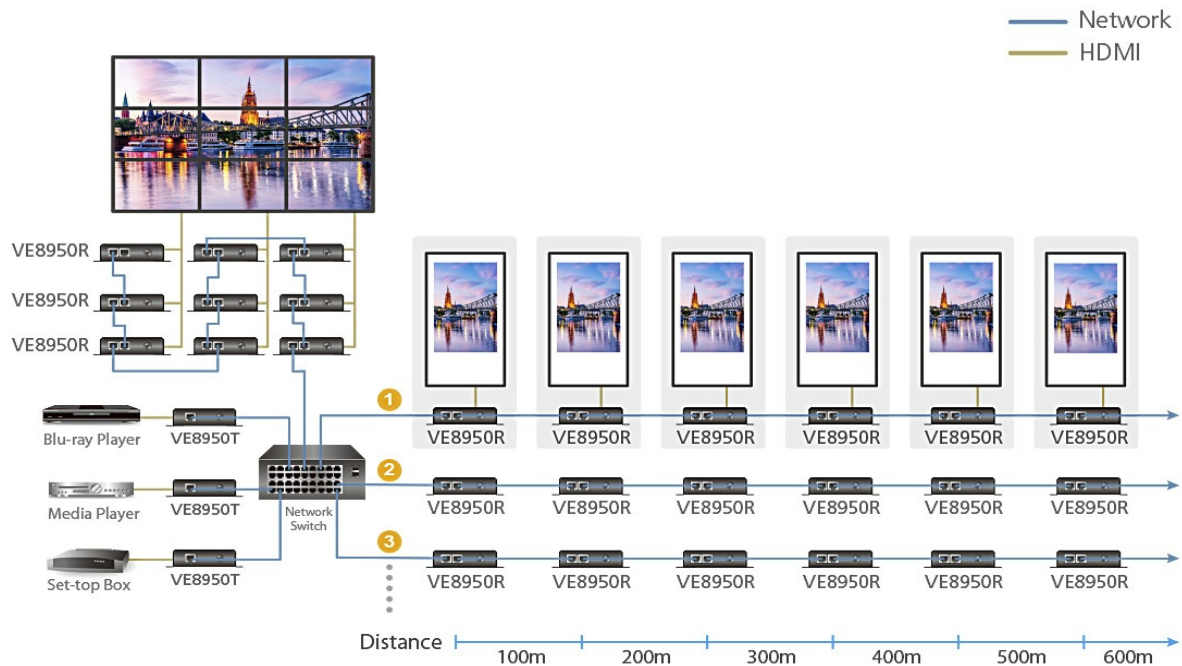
Network
HDMI

VE8950R
VE8950R
VE8950R

Blu-ray Player
VE8950T
Media Player
VE8950T
Set-top Box
VE8950T

Network Switch

1
VE8950R VE8950R VE8950R VE8950R VE8950R VE8950R
2
VE8950R VE8950R VE8950R VE8950R VE8950R VE8950R
3
VE8950R VE8950R VE8950R VE8950R VE8950R VE8950R

Distance
100m 200m 300m 400m 500m 600m